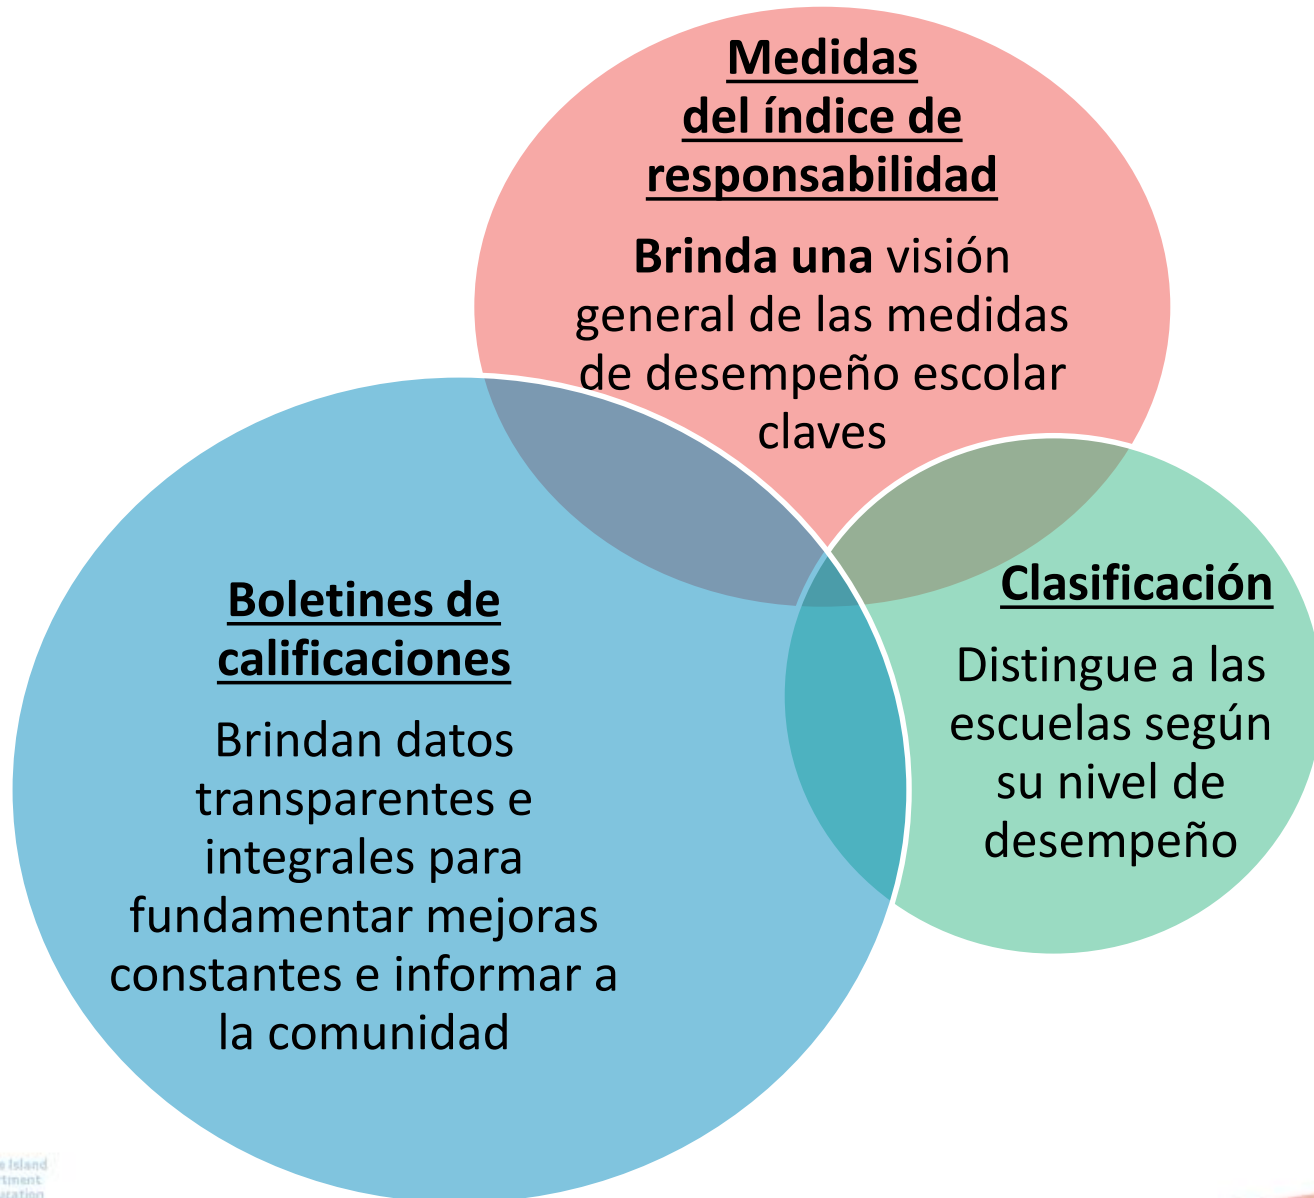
Medidas del índice de responsabilidad

Brinda una visión general de las medidas de desempeño escolar claves

Boletines de calificaciones

Brindan datos transparentes e integrales para fundamentar mejoras constantes e informar a la comunidad

Clasificación

Distingue a las escuelas según su nivel de desempeño

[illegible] Island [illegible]rtment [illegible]ation